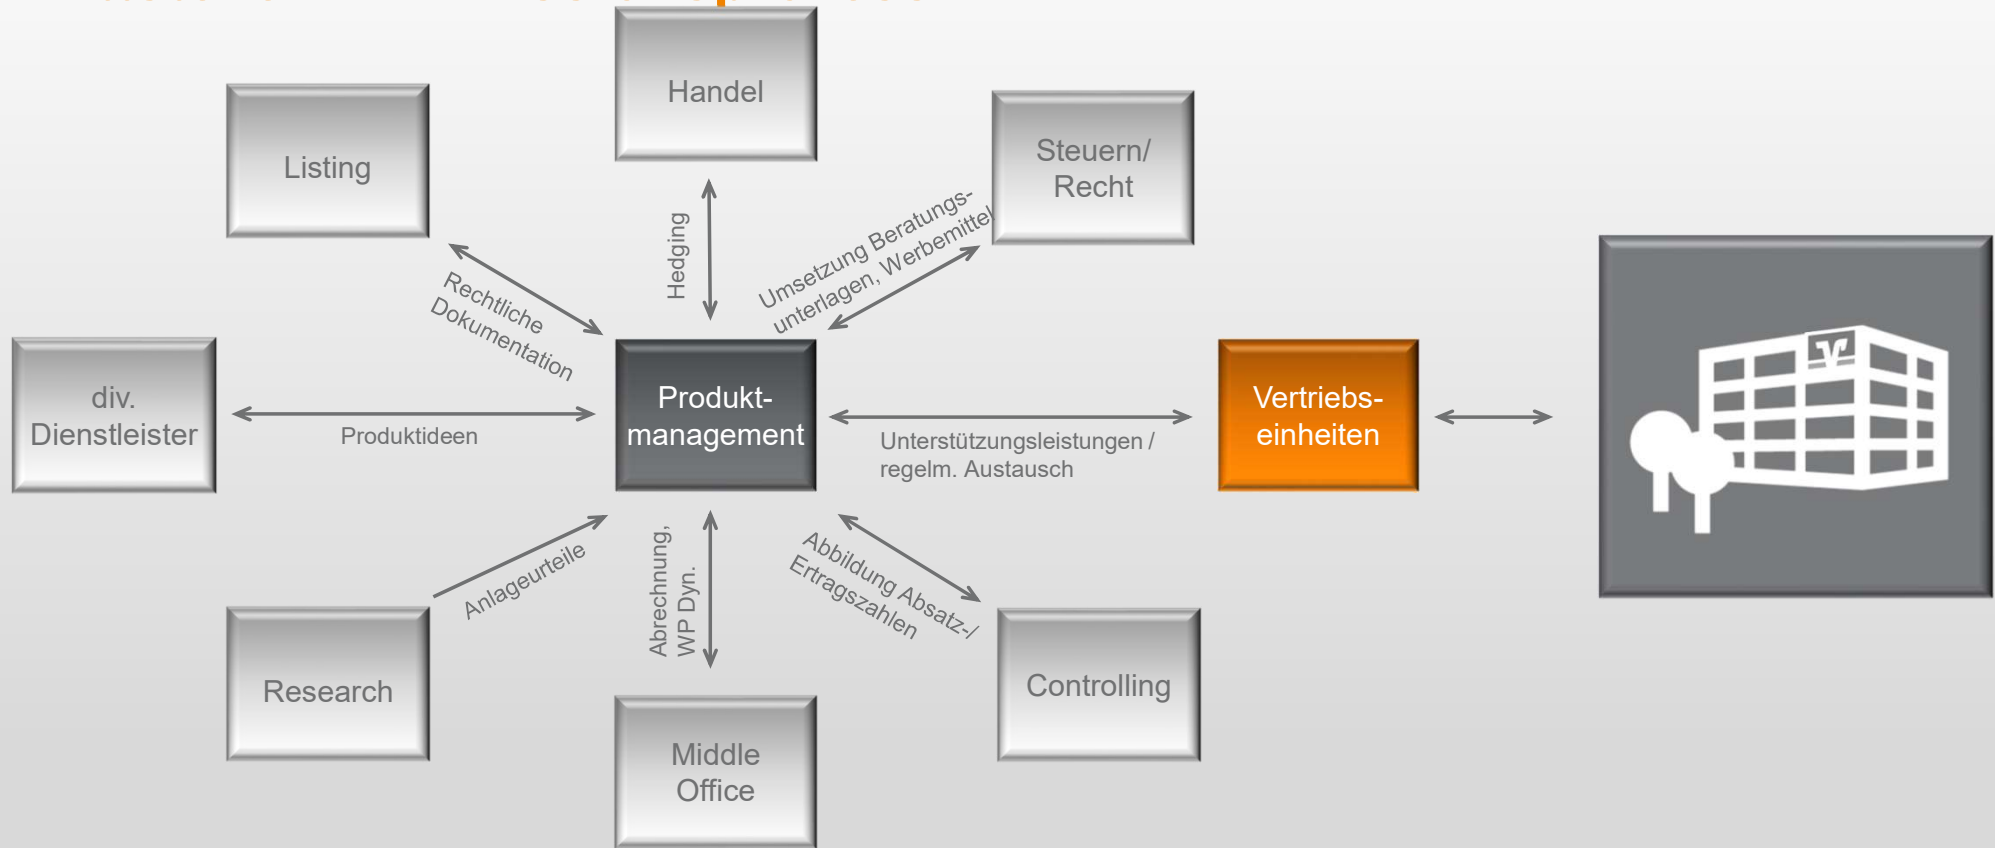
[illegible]

Handel

Listing

Steuern/ Recht

Hedging

Rechtliche Dokumentation

Umsetzung Beratungsunterlagen, Werbemittel

div. Dienstleister

Produktideen

Produktmanagement

Unterstützungsleistungen / regelm. Austausch

Vertriebseinheiten

Anlageurteile

Abrechnung, WP Dyn.

Abbildung Absatz-/ Ertragszahlen

Research

Controlling

Middle Office